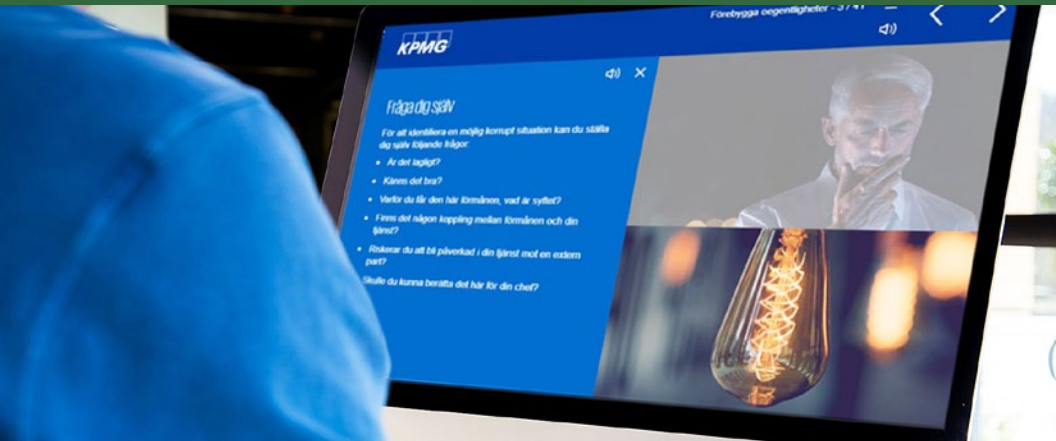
KPMG

Förebygga oegentligheter - 3 / 4

Fråga dig själv

För att identifiera en möjlig korrupt situation kan du ställa dig själv följande frågor:

• Är det lagligt?
• Känns det bra?
• Varför du får den här förmånen, vad är syftet?
• Finns det någon koppling mellan förmånen och din tjänst?
• Riskerar du att bli påverkad i din tjänst mot en extern part?

Skulle du kunna berätta det här för din chef?